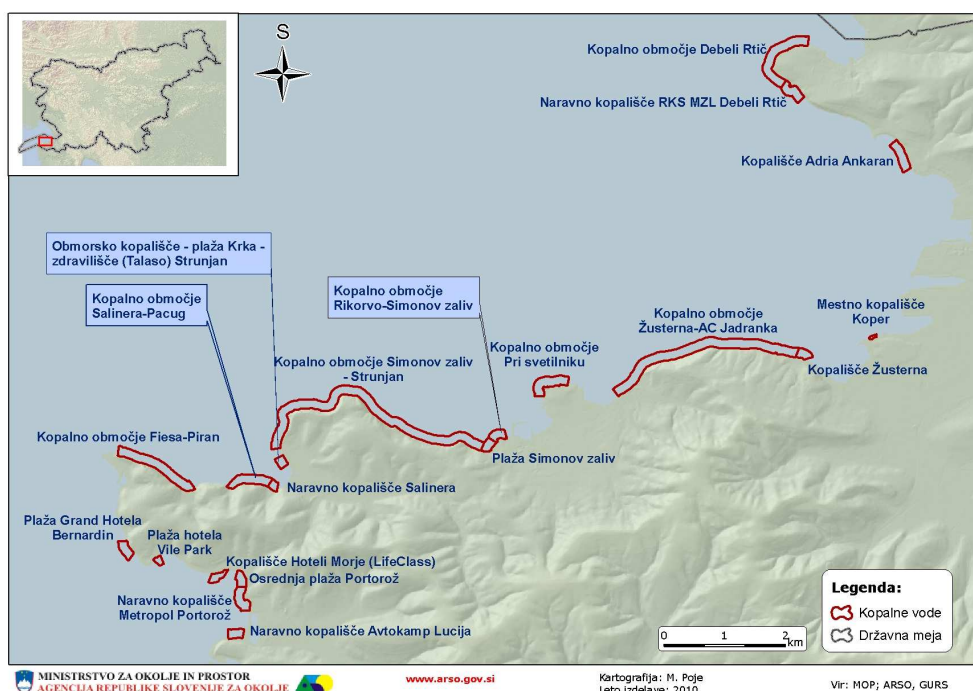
S

Kopalno območje Debeli Rtič

Naravno kopališče RKS MZL Debeli Rtič

Kopališče Adria Ankaran

Obmorsko kopališče - plaža Krka - zdravilišče (Talaso) Strunjan

Kopalno območje Salinera-Pacug

Kopalno območje Rikorvo-Simonov zaliv

Kopalno območje Žusterna-AC Jadranka

Mestno kopališče Koper

Kopalno območje Pri svetilniku

Kopališče Žusterna

Kopalno območje Simonov zaliv - Strunjan

Kopalno območje Fiesa-Piran

Plaža Simonov zaliv

Naravno kopališče Salinera

Plaža Grand Hotela Bernardin

Plaža hotela Vile Park

Kopališče Hoteli Morje (LifeClass)

Osrednja plaža Portorož

Naravno kopališče Metropol Portorož

Naravno kopališče Avtokamp Lucija

Legenda:
Kopalne vode
Državna meja

0 1 2 km

MINISTRSTVO ZA OKOLJE IN PROSTOR
AGENCIJA REPUBLIKE SLOVENIJE ZA OKOLJE

www.arso.gov.si

Kartografija: M. Poje
Leto izdelave: 2010

Vir: MOP; ARSO, GURS